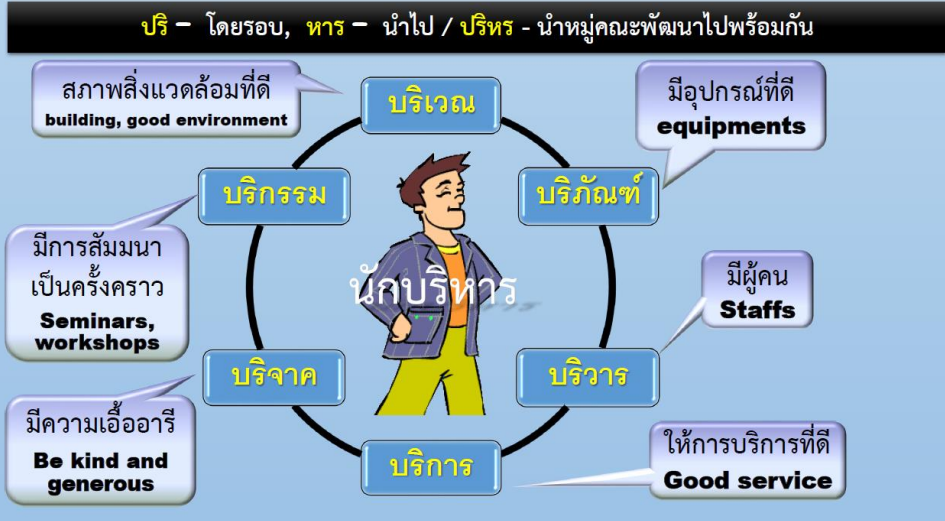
บริ – โดยรอบ, หาร – นำไป / บริหร - นำหมู่คณะพัฒนาไปพร้อมกัน

สภาพสิ่งแวดล้อมที่ดี
building, good environment

บริเวณ

มีอุปกรณ์ที่ดี
equipments

บริกรรม

บริภัณฑ์

มีการสัมมนาเป็นครั้งคราว
Seminars, workshops

นักบริหาร

มีผู้คน
Staffs

บริจาค

บริวาร

มีความเอื้ออารี
Be kind and generous

บริการ

ให้การบริการที่ดี
Good service